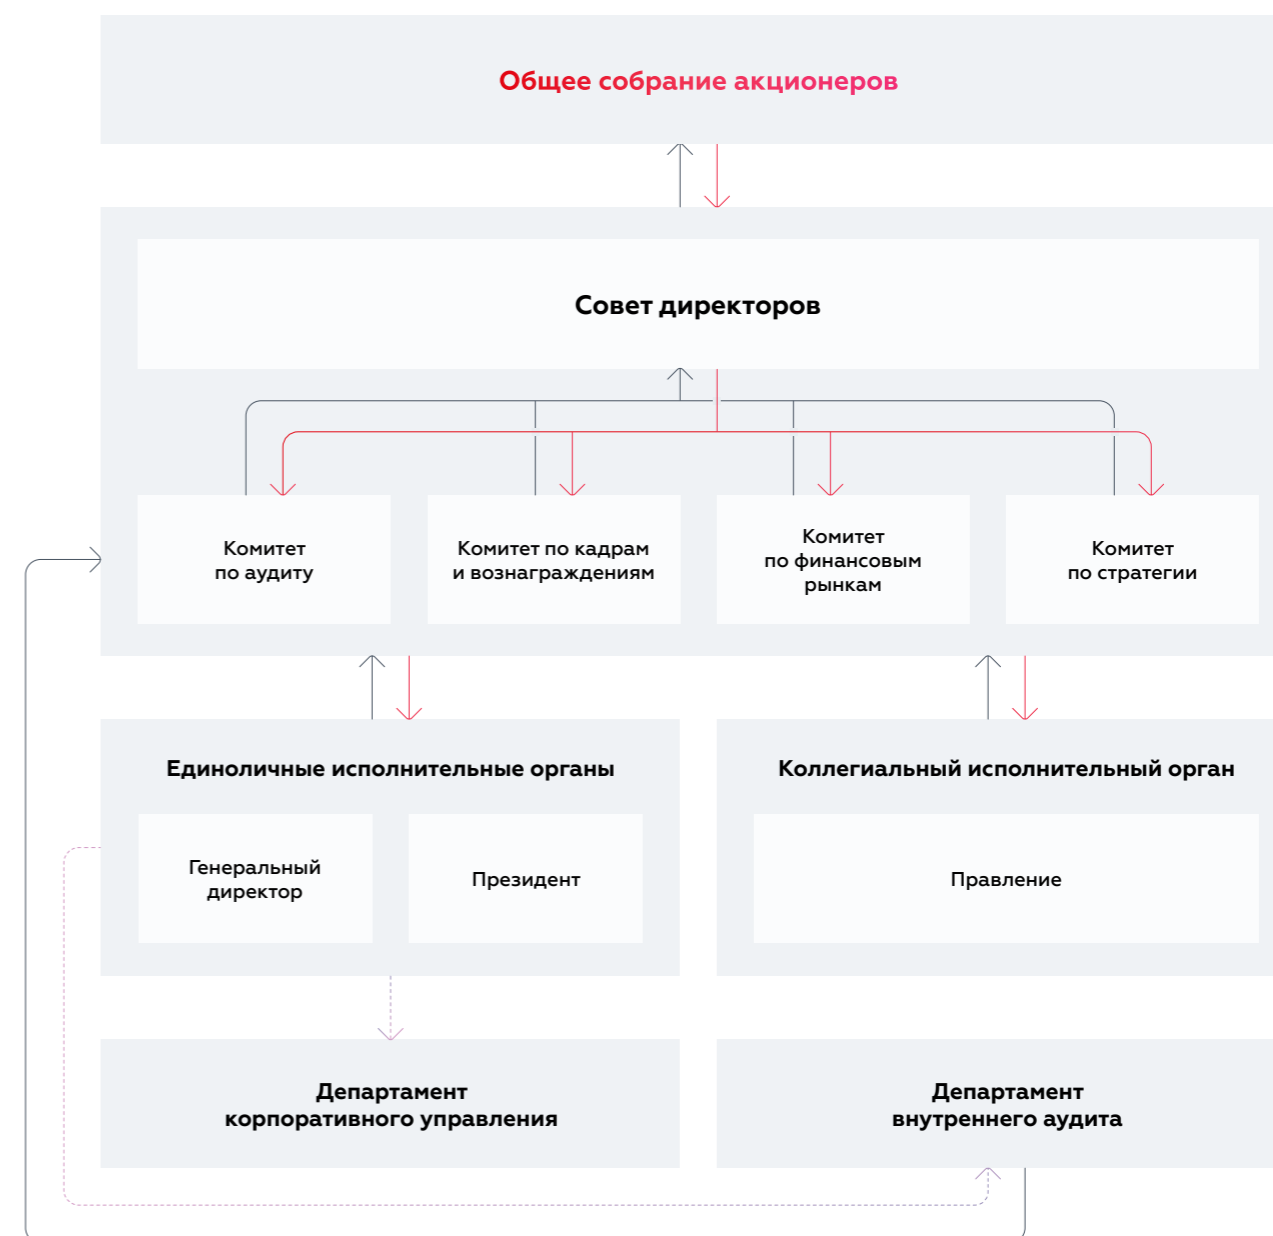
Общее собрание акционеров

Совет директоров

Комитет по аудиту

Комитет по кадрам и вознаграждениям

Комитет по финансовым рынкам

Комитет по стратегии

Единоличные исполнительные органы

Генеральный директор

Президент

Коллегиальный исполнительный орган

Правление

Департамент корпоративного управления

Департамент внутреннего аудита